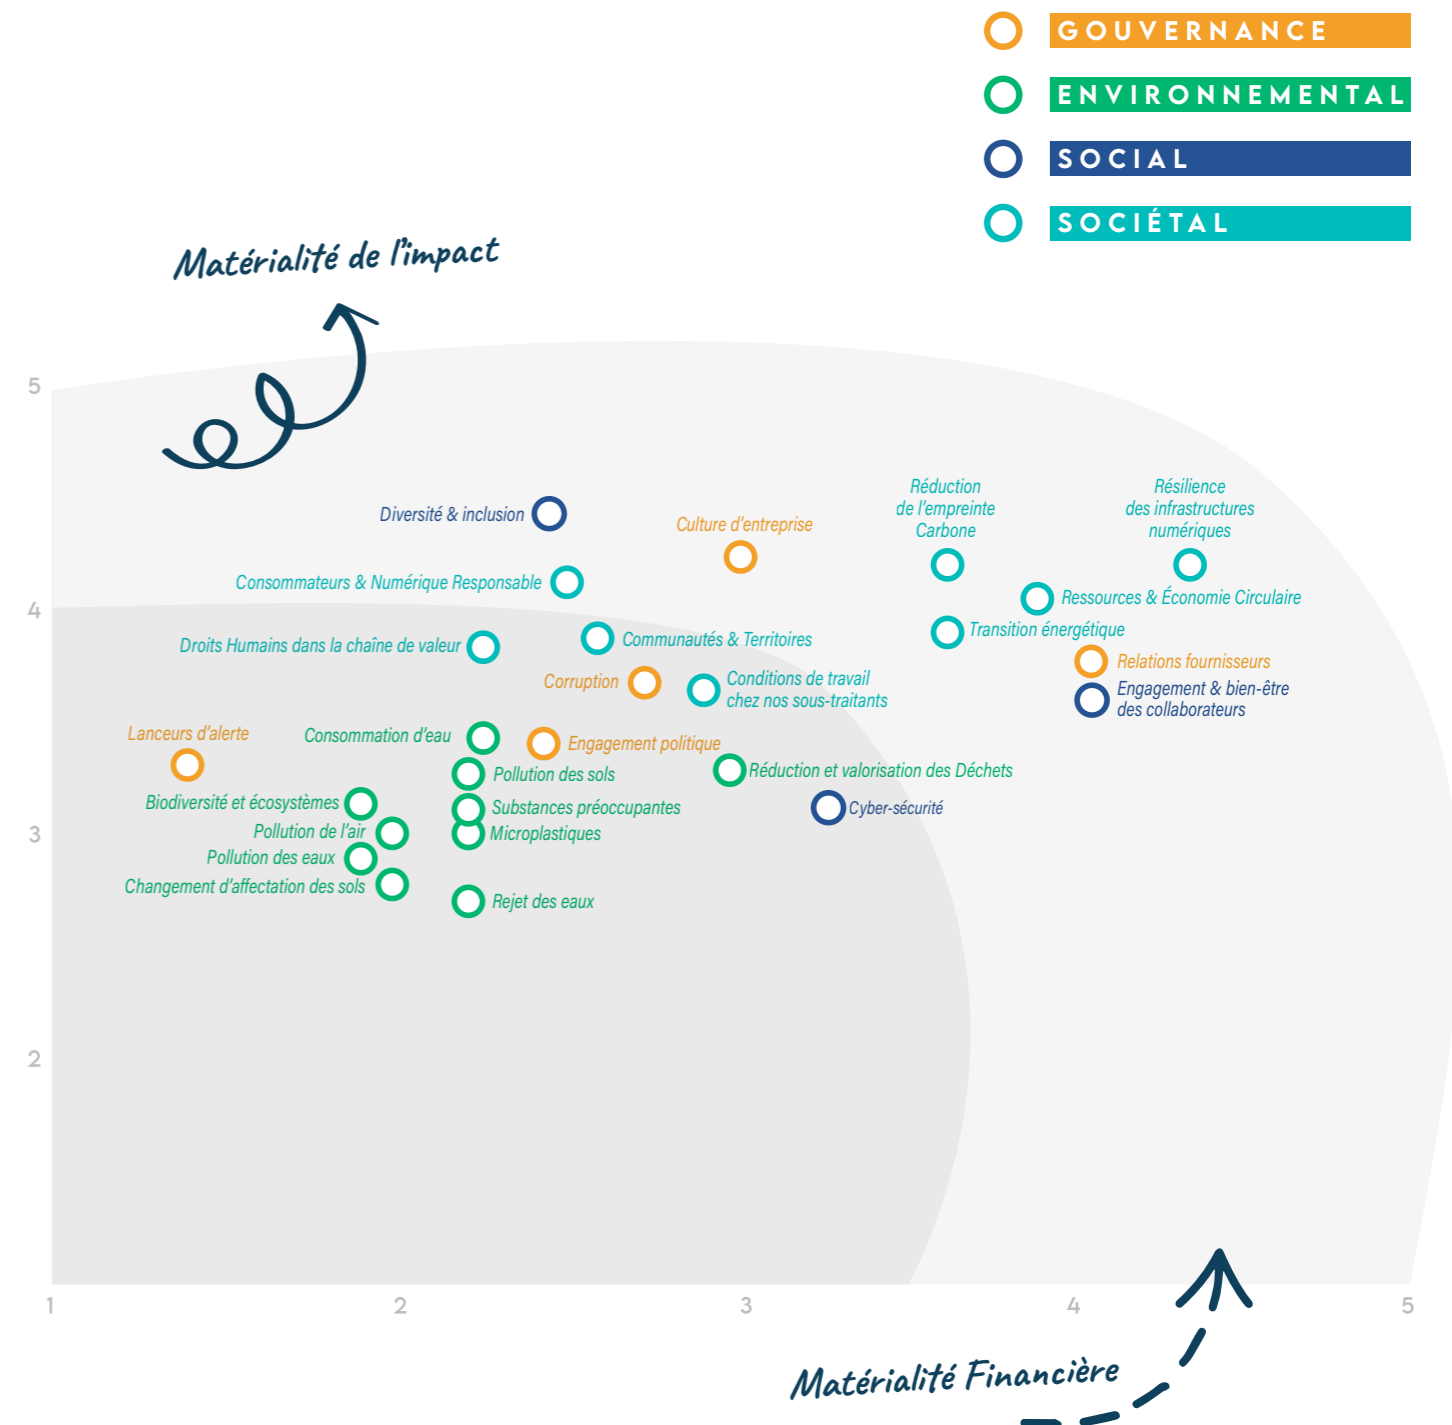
GOUVERNANCE
ENVIRONNEMENTAL
SOCIAL
SOCIÉTAL

Matérialité de l'impact

5
4
3
2

Diversité & inclusion
Culture d'entreprise
Réduction de l'empreinte Carbone
Résilience des infrastructures numériques
Consommateurs & Numérique Responsable
Ressources & Économie Circulaire
Droits Humains dans la chaîne de valeur
Communautés & Territoires
Transition énergétique
Relations fournisseurs
Corruption
Conditions de travail chez nos sous-traitants
Engagement & bien-être des collaborateurs
Lanceurs d'alerte
Consommation d'eau
Engagement politique
Pollution des sols
Réduction et valorisation des Déchets
Biodiversité et écosystèmes
Substances préoccupantes
Cyber-sécurité
Pollution de l'air
Microplastiques
Pollution des eaux
Changement d'affectation des sols
Rejet des eaux

1
2
3
4
5

Matérialité Financière